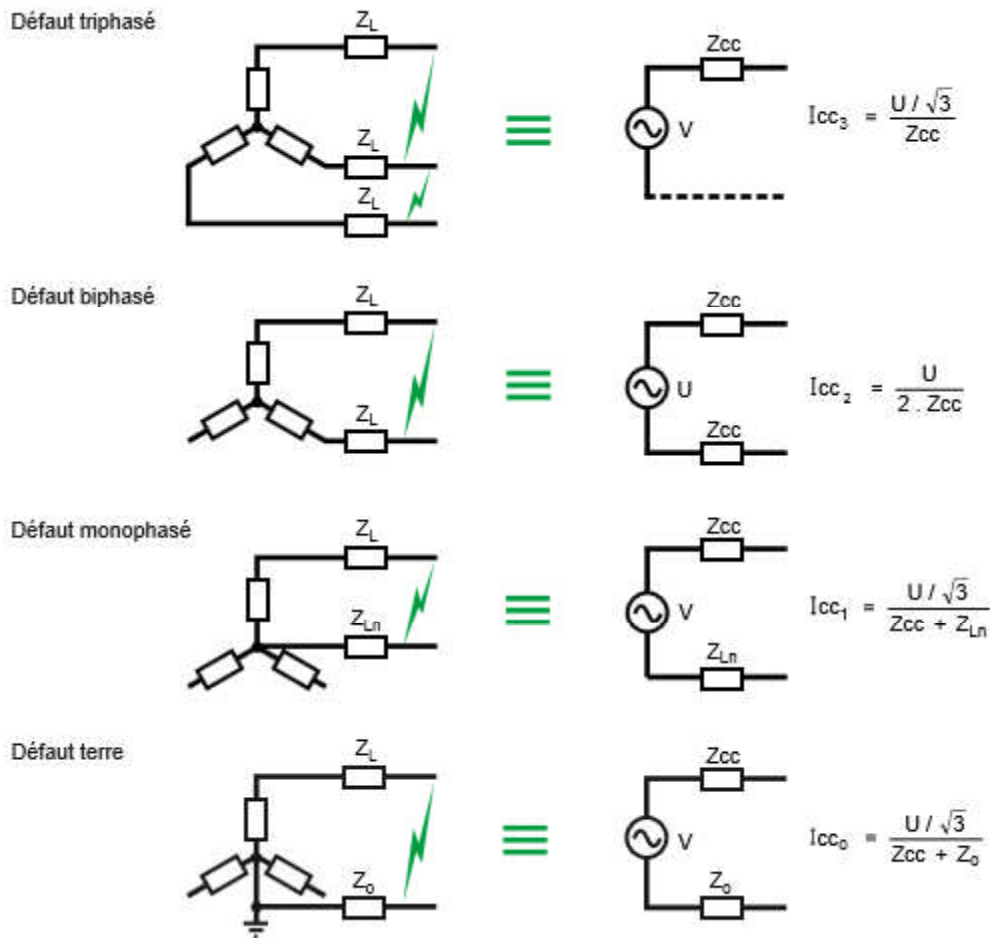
Défaut triphasé

$Z_L$

$Z_L$

$Z_L$

Zcc

V

$Icc_3 = \frac{U / \sqrt{3}}{Zcc}$

Défaut biphasé

$Z_L$

$Z_L$

Zcc

U

Zcc

$Icc_2 = \frac{U}{2 . Zcc}$

Défaut monophasé

$Z_L$

$Z_{Ln}$

Zcc

V

$Z_{Ln}$

$Icc_1 = \frac{U / \sqrt{3}}{Zcc + Z_{Ln}}$

Défaut terre

$Z_L$

$Z_0$

Zcc

V

$Z_0$

$Icc_0 = \frac{U / \sqrt{3}}{Zcc + Z_0}$